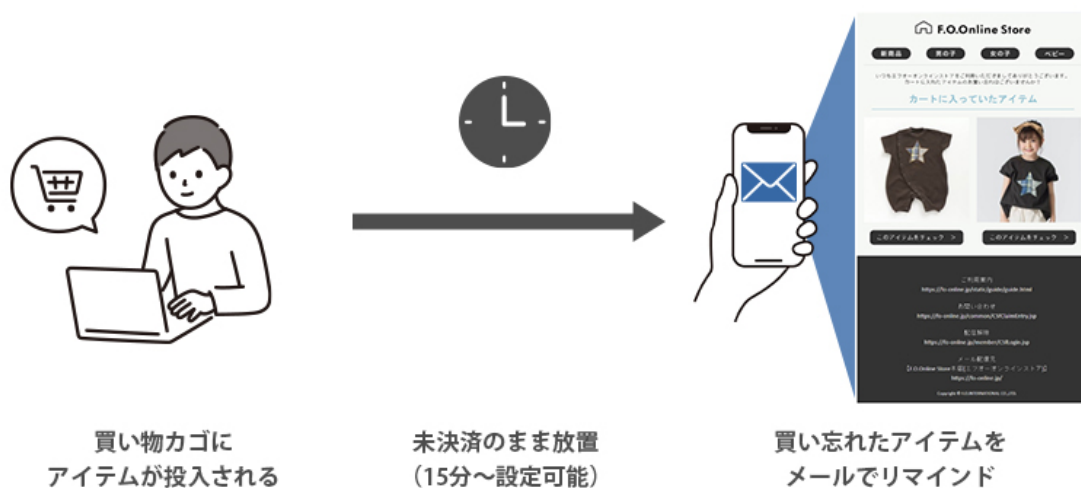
F.O.Online Store

新商品 男の子 女の子 ベビー

いつもエフオーオンラインストアをご利用いただきましてありがとうございます。カートに入れたアイテムのお買い忘れはございませんか？

カートに入っていたアイテム

このアイテムをチェック >

このアイテムをチェック >

ご利用案内
https://fo-online.jp/static/guide/guide.html

お問い合わせ
https://fo-online.jp/common/CSfContactEntry.jsp

配信解除
https://fo-online.jp/member/CSfLogin.jsp

メール配信元
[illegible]
https://fo-online.jp/

Copyright © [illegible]

買い物カゴにアイテムが投入される

未決済のまま放置（15分〜設定可能）

買い忘れたアイテムをメールでリマインド